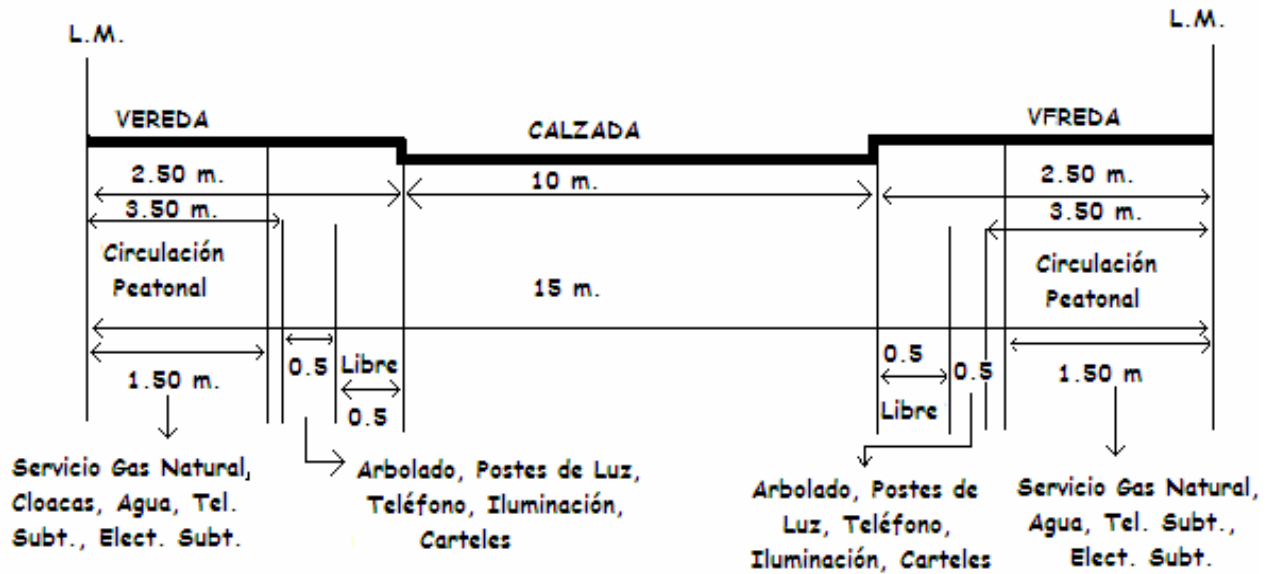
L.M.

L.M.

VEREDA

CALZADA

VFREDA

2.50 m.

3.50 m.

10 m.

2.50 m.

3.50 m.

Circulación Peatonal

15 m.

Circulación Peatonal

0.5

Libre

0.5

1.50 m.

0.5

0.5

Libre

1.50 m

Servicio Gas Natural, Cloacas, Agua, Tel. Subt., Elect. Subt.

Arbolado, Postes de Luz, Teléfono, Iluminación, Carteles

Arbolado, Postes de Luz, Teléfono, Iluminación, Carteles

Servicio Gas Natural, Agua, Tel. Subt., Elect. Subt.